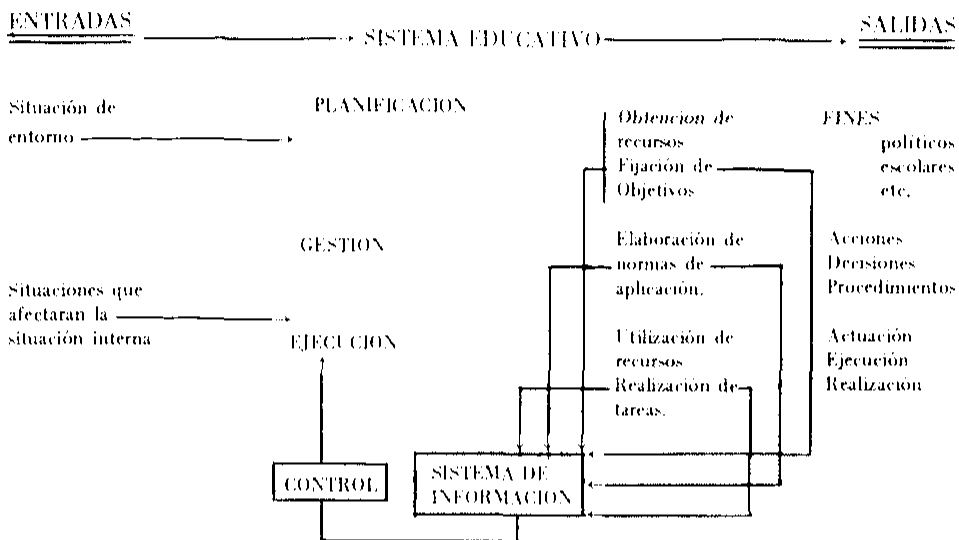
ENTRADAS

SISTEMA EDUCATIVO

SALIDAS

Situación de entorno

PLANIFICACION

Obtencion de recursos
Fijación de Objetivos

FINES
politicos
escolares
etc.

GESTION

Elaboración de normas de aplicación.

Acciones
Decisiones
Procedimentos

Situaciones que afectaran la situación interna

EJECUCION

Utilización de recursos
Realización de tareas.

Actuación
Ejecución
Realización

CONTROL

SISTEMA DE INFORMACION